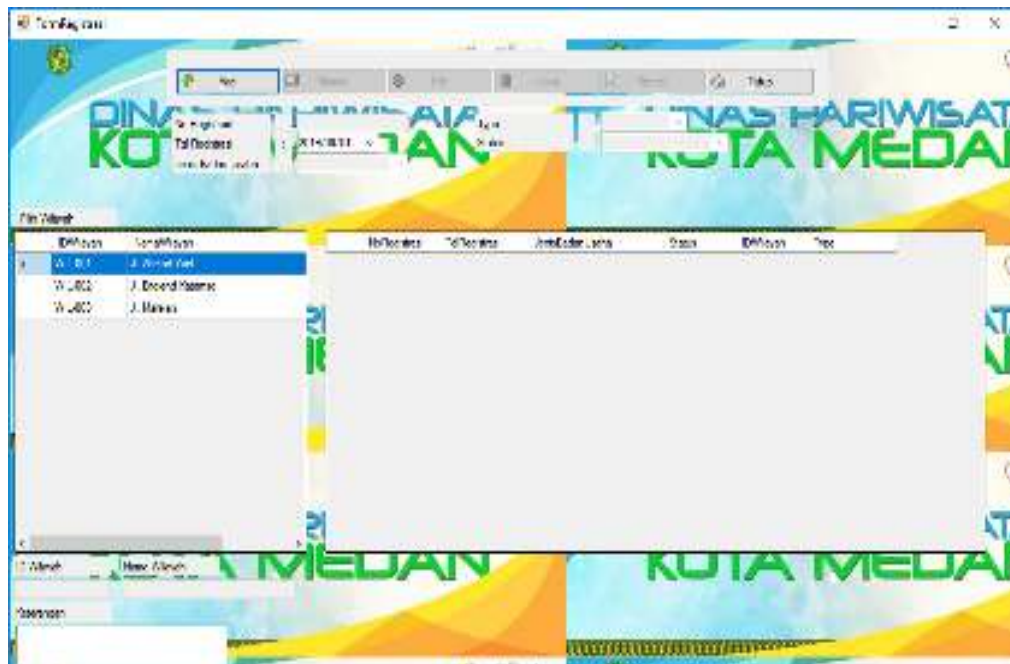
FormReg...

Baru
Simpan
Edit
Hapus
Batal
Tutup

DINAS PARIWISATA KOTA MEDAN
DINAS PARIWISATA KOTA MEDAN

No Registrasi
Tgl Registrasi
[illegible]
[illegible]
Status

Cari Wilayah

| IDWilayah | NamaWilayah |
|---|---|
| W.0001 | Jl. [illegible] |
| W.0002 | Jl. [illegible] |
| W.0003 | Jl. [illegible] |

| NoRegistrasi | TglRegistrasi | JenisBadan Usaha | Status | IDWilayah | Pilih |
|---|---|---|---|---|---|

Id Wilayah
Nama Wilayah
Keterangan

KOTA MEDAN
KOTA MEDAN